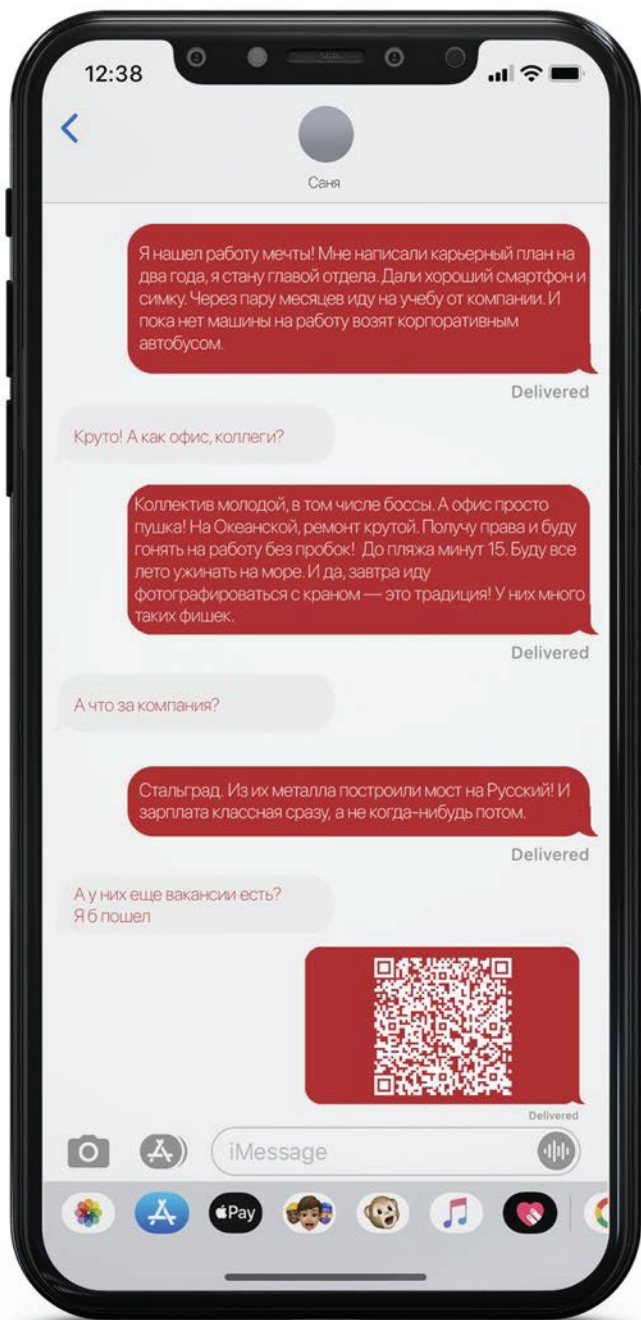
12:38

Саня

Я нашел работу мечты! Мне написали карьерный план на два года, я стану главой отдела. Дали хороший смартфон и симку. Через пару месяцев иду на учебу от компании. И пока нет машины на работу возят корпоративным автобусом.

Delivered

Круто! А как офис, коллеги?

Коллектив молодой, в том числе боссы. А офис просто пушка! На Океанской, ремонт крутой. Получу права и буду гонять на работу без пробок! До пляжа минут 15. Буду все лето ужинать на море. И да, завтра иду фотографироваться с краном — это традиция! У них много таких фишек.

Delivered

А что за компания?

Стальград. Из их металла построили мост на Русский! И зарплата классная сразу, а не когда-нибудь потом.

Delivered

А у них еще вакансии есть?
Я б пошел

Delivered

iMessage

Pay